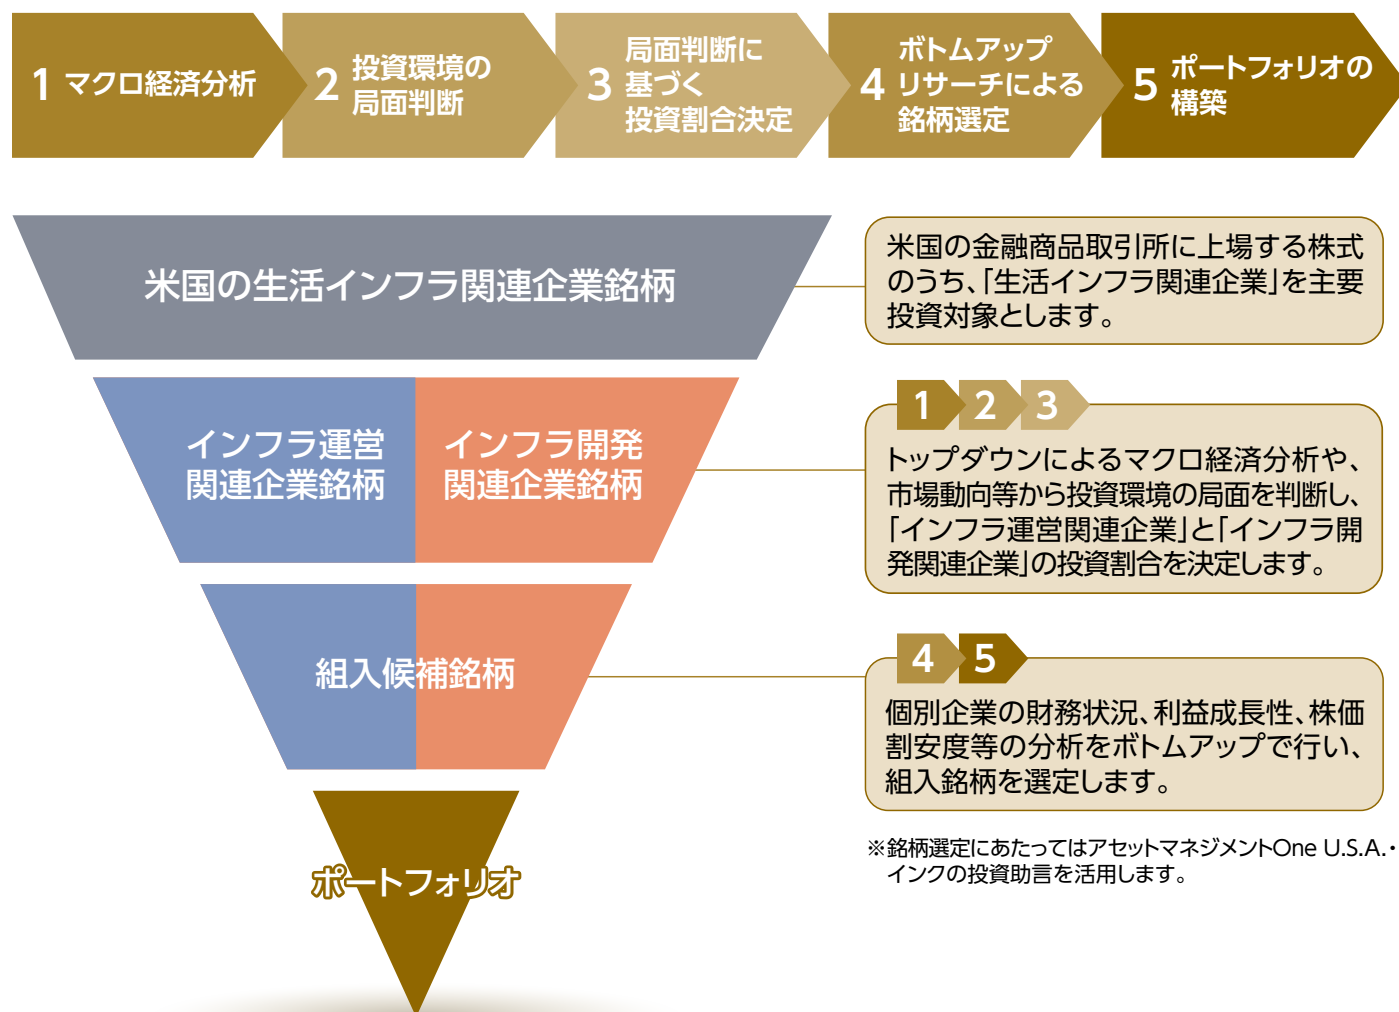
1 マクロ経済分析

2 投資環境の局面判断

3 局面判断に基づく投資割合決定

4 ボトムアップリサーチによる銘柄選定

5 ポートフォリオの構築

米国の生活インフラ関連企業銘柄

米国の金融商品取引所に上場する株式のうち、「生活インフラ関連企業」を主要投資対象とします。

インフラ運営関連企業銘柄

インフラ開発関連企業銘柄

1 2 3

トップダウンによるマクロ経済分析や、市場動向等から投資環境の局面を判断し、「インフラ運営関連企業」と「インフラ開発関連企業」の投資割合を決定します。

組入候補銘柄

4 5

個別企業の財務状況、利益成長性、株価割安度等の分析をボトムアップで行い、組入銘柄を選定します。

ポートフォリオ

※銘柄選定にあたってはアセットマネジメントOne U.S.A.・インクの投資助言を活用します。